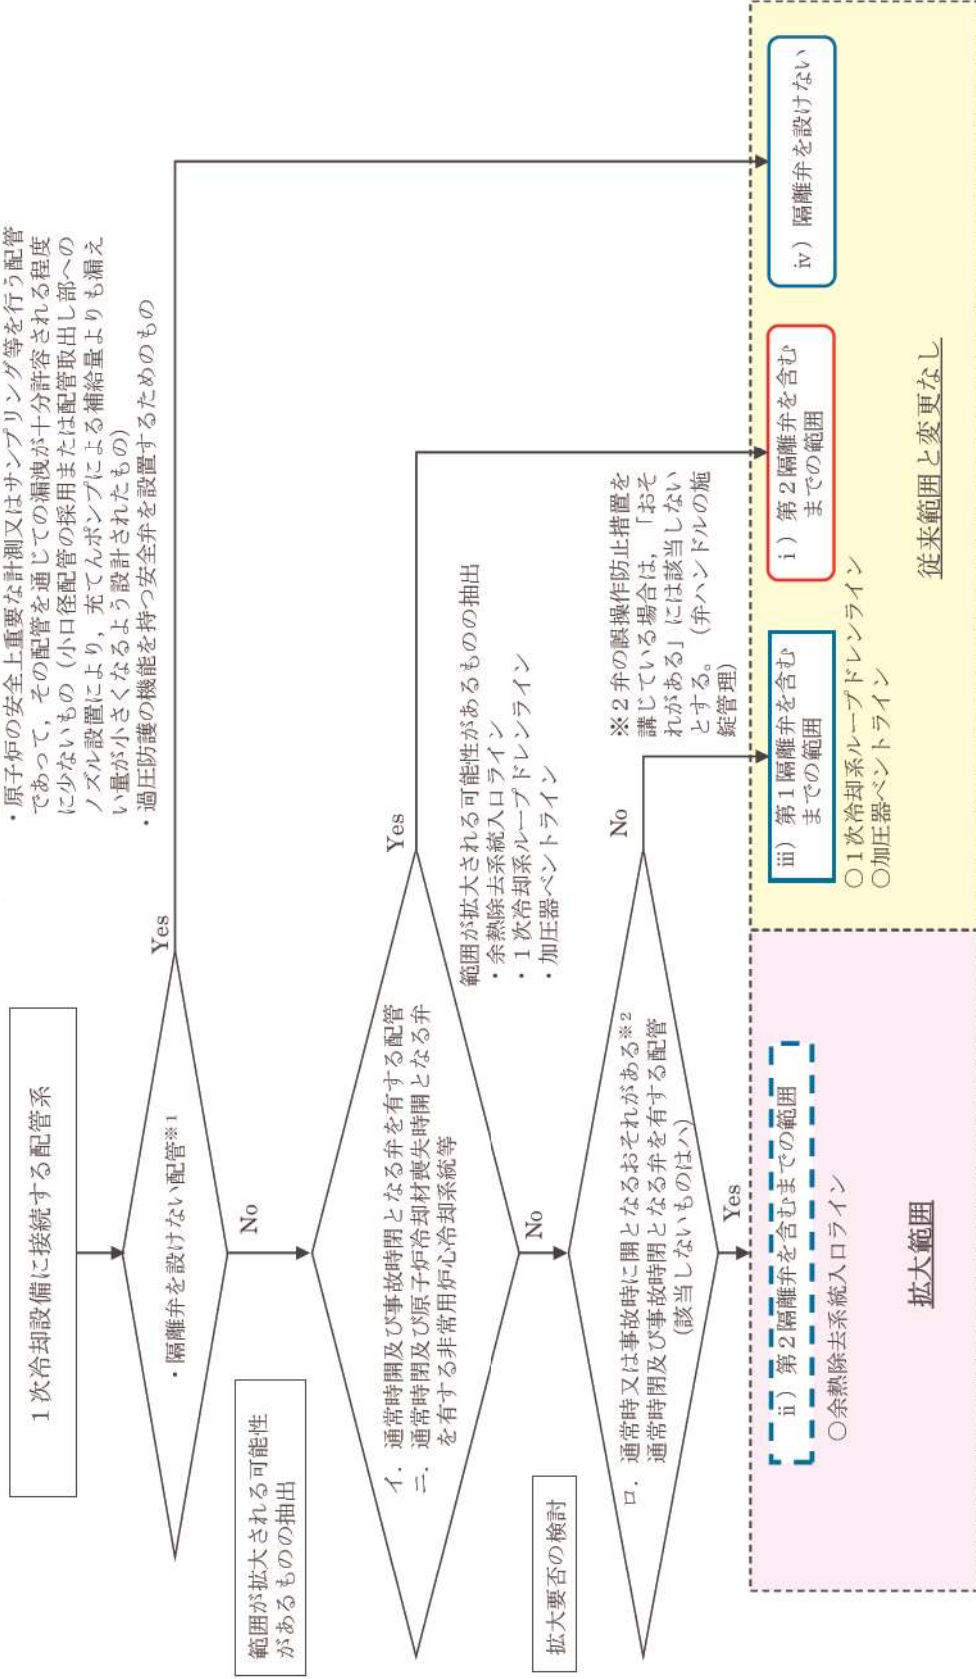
1次冷却設備に接続する配管系

範囲が拡大される可能性があるものの抽出

・隔離弁を設けない配管※1

No

Yes

・原子炉の安全上重要な計測又はサンプリング等を行う配管であって、その配管を通じての漏洩が十分許容される程度に少ないもの（小口径配管の採用または配管取出し部へのノズル設置により、充てんポンプによる補給量よりも漏えい量が小さくなるよう設計されたもの）
・過圧防護の機能を持つ安全弁を設置するためのもの

イ．通常時閉及び事故時閉となる弁を有する配管
ニ．通常時閉及び原子炉冷却材喪失時開となる弁を有する非常用炉心冷却系統等

Yes

範囲が拡大される可能性があるものの抽出
・余熱除去系統入口ライン
・1次冷却系ループドレンライン
・加圧器ベントライン

No

拡大要否の検討

ロ．通常時又は事故時に開となるおそれがある※2通常時閉及び事故時閉となる弁を有する配管（該当しないものはハ）

Yes

No

※2弁の誤操作防止措置を講じている場合は、「おそれがある」には該当しないとする。（弁ハンドルの施錠管理）

ii）第2隔離弁を含むまでの範囲
○余熱除去系統入口ライン

拡大範囲

iii）第1隔離弁を含むまでの範囲

i）第2隔離弁を含むまでの範囲

○1次冷却系ループドレンライン
○加圧器ベントライン

iv）隔離弁を設けない

従来範囲と変更なし